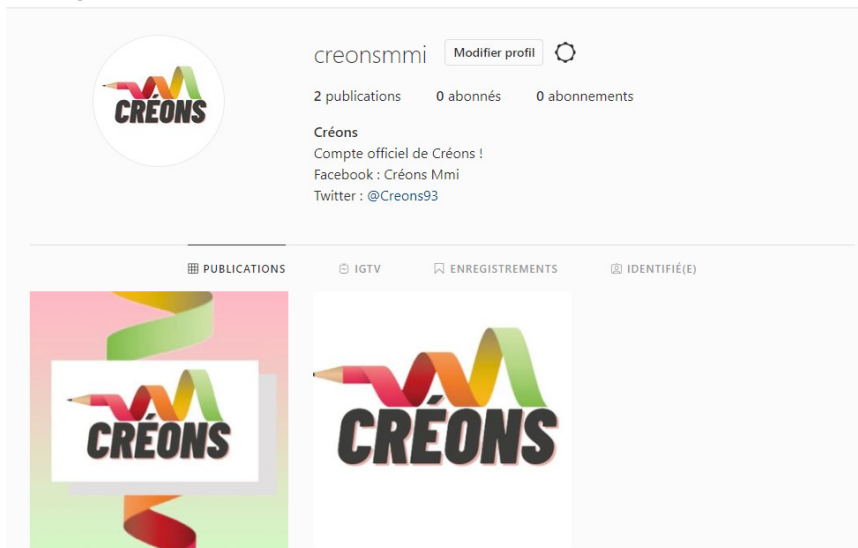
CRÉONS

creonsmmi Modifier profil

2 publications 0 abonnés 0 abonnements

Créons
Compte officiel de Créons !
Facebook : Créons Mmi
Twitter : @Creons93

PUBLICATIONS IGTV ENREGISTREMENTS IDENTIFIÉ(E)

CRÉONS

CRÉONS